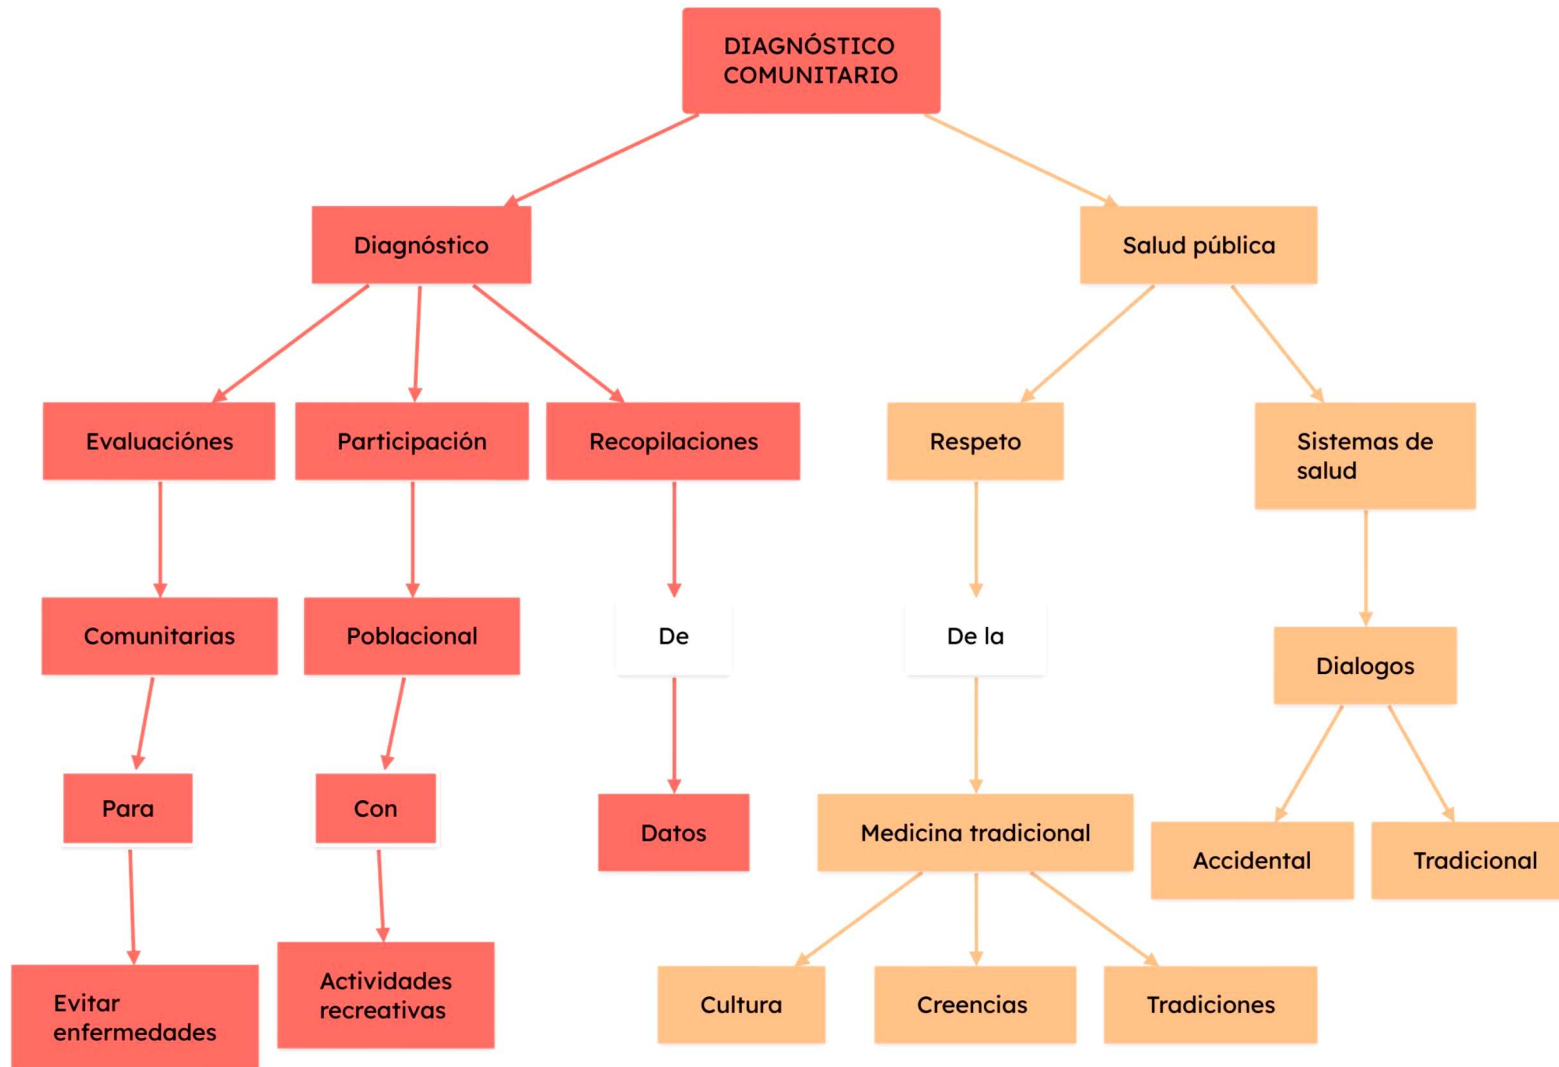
DIAGNÓSTICO COMUNITARIO

Diagnóstico

Salud pública

Evaluaciónes

Participación

Recopilaciones

Respeto

Sistemas de salud

Comunitarias

Poblacional

De

De la

Dialogos

Para

Con

Datos

Medicina tradicional

Accidental

Tradicional

Evitar enfermedades

Actividades recreativas

Cultura

Creencias

Tradiciones